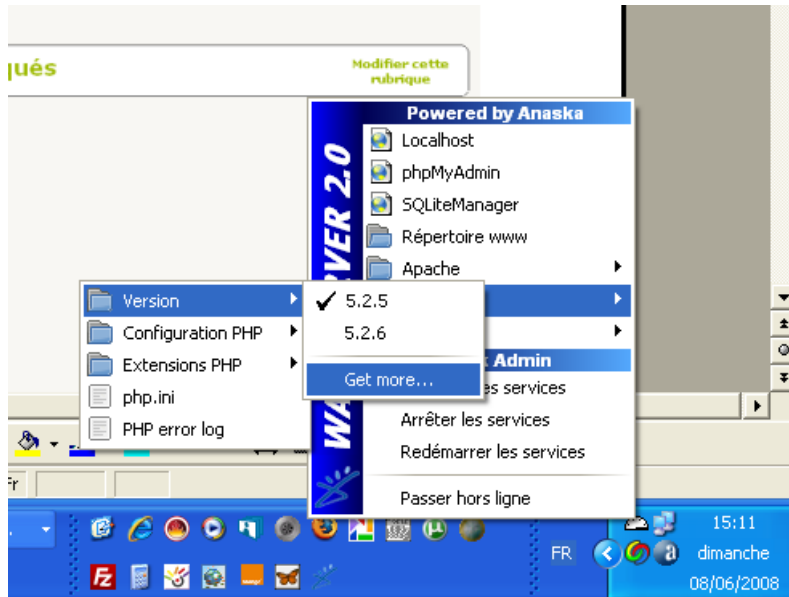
qués

Modifier cette rubrique

Powered by Anaska

Localhost

phpMyAdmin

SQLiteManager

Répertoire www

Apache

WA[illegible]VER 2.0

Version

Configuration PHP

Extensions PHP

php.ini

PHP error log

5.2.5

5.2.6

Get more...

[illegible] Admin

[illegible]es services

Arrêter les services

Redémarrer les services

Passer hors ligne

Fr

FR

15:11

dimanche

08/06/2008